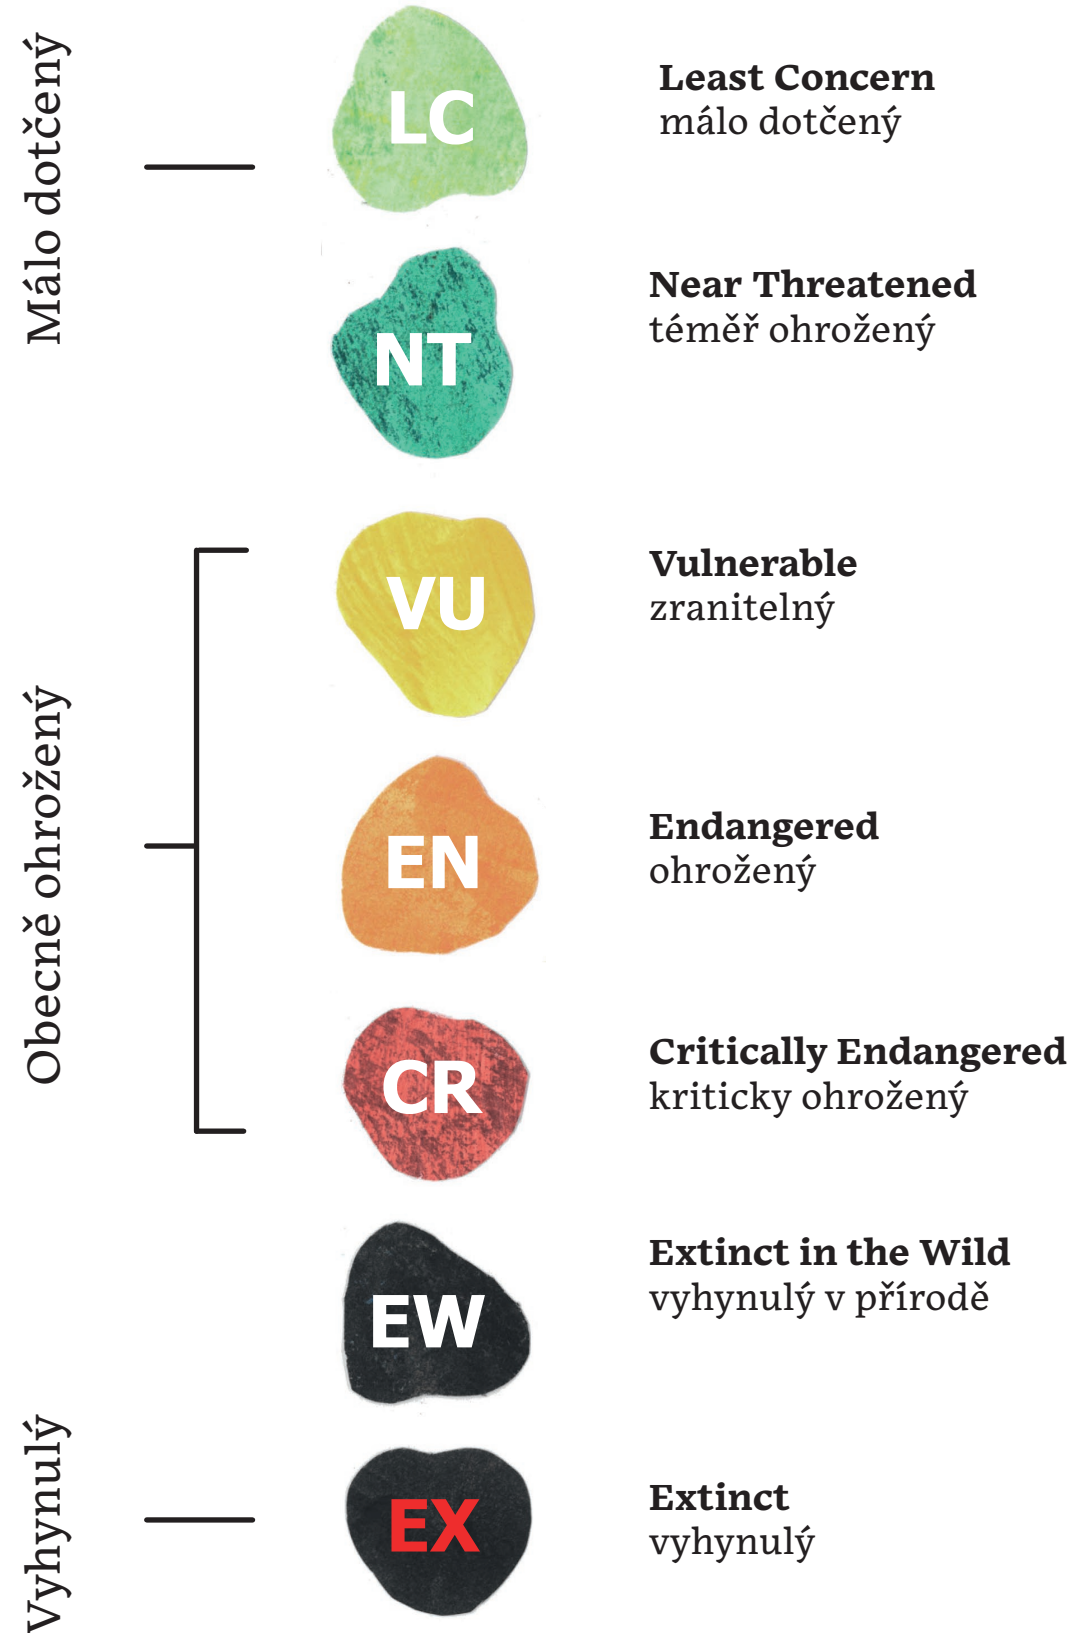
Málo dotčený

LC

Least Concern
málo dotčený

NT

Near Threatened
téměř ohrožený

Obecně ohrožený

VU

Vulnerable
zranitelný

EN

Endangered
ohrožený

CR

Critically Endangered
kriticky ohrožený

EW

Extinct in the Wild
vyhynulý v přírodě

Vyhynulý

EX

Extinct
vyhynulý